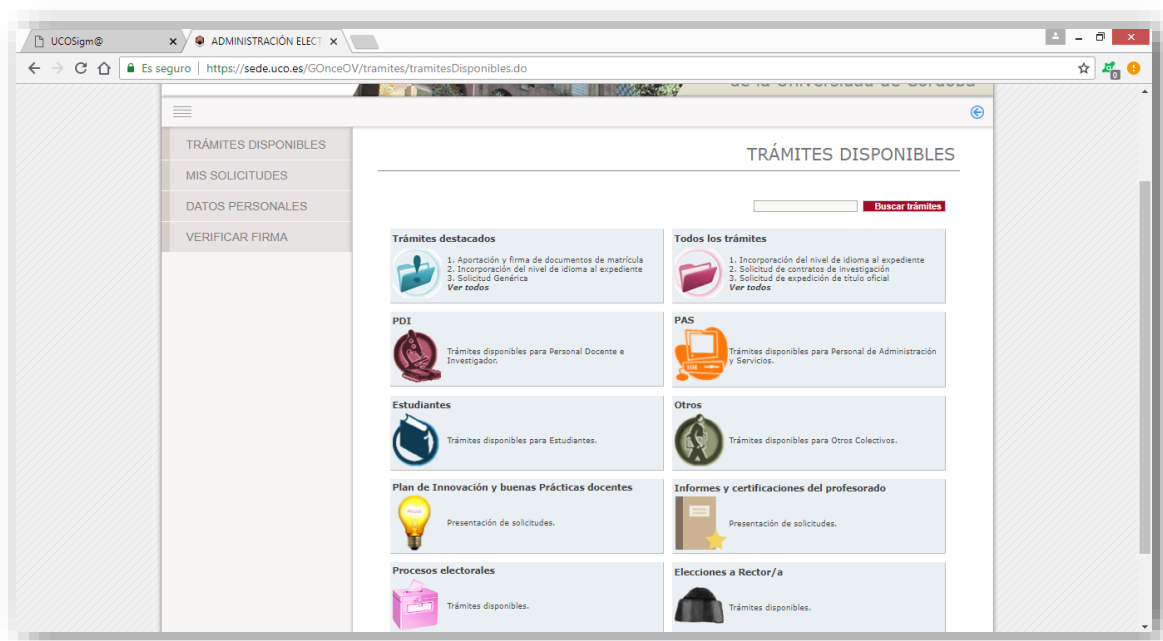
UCOSigm@ ×
ADMINISTRACIÓN ELECT ×

Es seguro | https://sede.uco.es/GOnceOV/tramites/tramitesDisponibles.do

de la Universidad de Córdoba

TRÁMITES DISPONIBLES
MIS SOLICITUDES
DATOS PERSONALES
VERIFICAR FIRMA

TRÁMITES DISPONIBLES

Buscar trámites

Trámites destacados
1. Aportación y firma de documentos de matrícula
2. Incorporación del nivel de idioma al expediente
3. Solicitud Genérica
Ver todos

Todos los trámites
1. Incorporación del nivel de idioma al expediente
2. Solicitud de contratos de investigación
3. Solicitud de expedición de título oficial
Ver todos

PDI
Trámites disponibles para Personal Docente e Investigador.

PAS
Trámites disponibles para Personal de Administración y Servicios.

Estudiantes
Trámites disponibles para Estudiantes.

Otros
Trámites disponibles para Otros Colectivos.

Plan de Innovación y buenas Prácticas docentes
Presentación de solicitudes.

Informes y certificaciones del profesorado
Presentación de solicitudes.

Procesos electorales
Trámites disponibles.

Elecciones a Rector/a
Trámites disponibles.